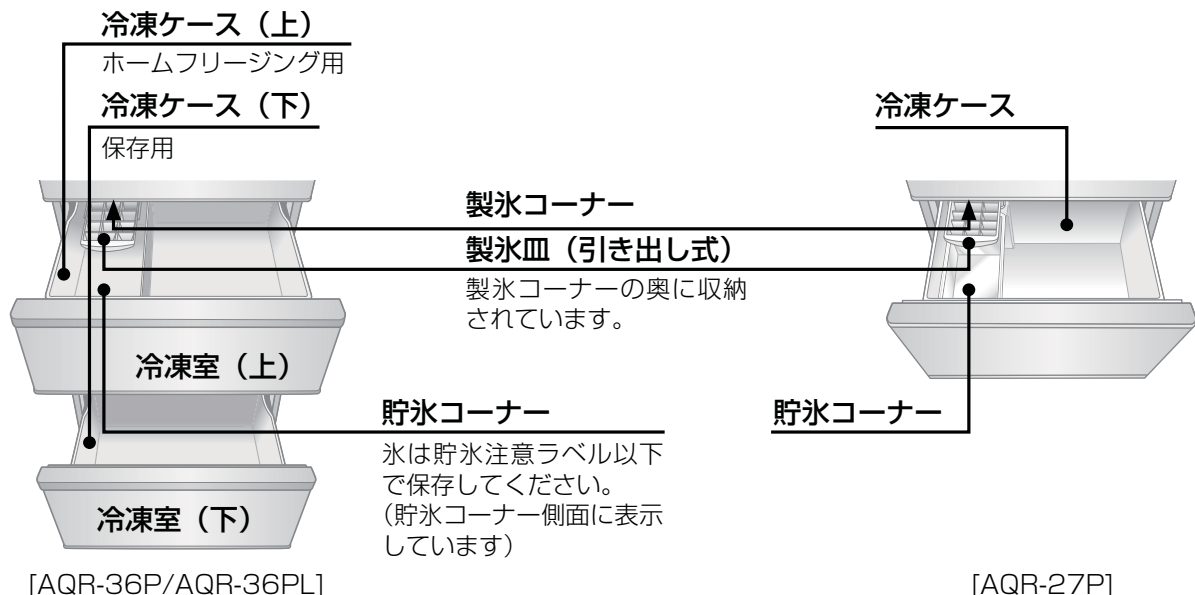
冷凍ケース（上）
ホームフリージング用

冷凍ケース（下）
保存用

冷凍ケース

製氷コーナー

製氷皿（引き出し式）
製氷コーナーの奥に収納されています。

冷凍室（上）

貯氷コーナー
氷は貯氷注意ラベル以下で保存してください。（貯氷コーナー側面に表示しています）

貯氷コーナー

冷凍室（下）

[AQR-36P/AQR-36PL]

[AQR-27P]